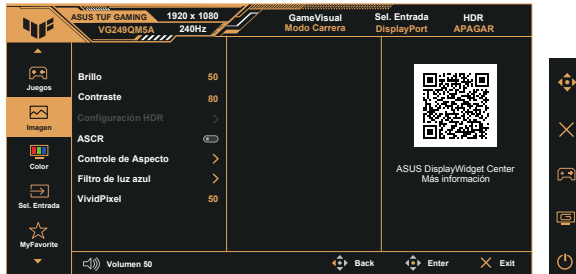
ASUS TUF GAMING
VG249QM5A
1920 x 1080
240Hz
GameVisual
Modo Carrera
Sel. Entrada
DisplayPort
HDR
APAGAR

Juegos
Imagen
Color
Sel. Entrada
MyFavorite

Brillo 50
Contraste 80
Configuración HDR
ASCR
Controle de Aspecto
Filtro de luz azul
VividPixel 50

ASUS DisplayWidget Center
Más información

Volumen 50
Back
Enter
Exit